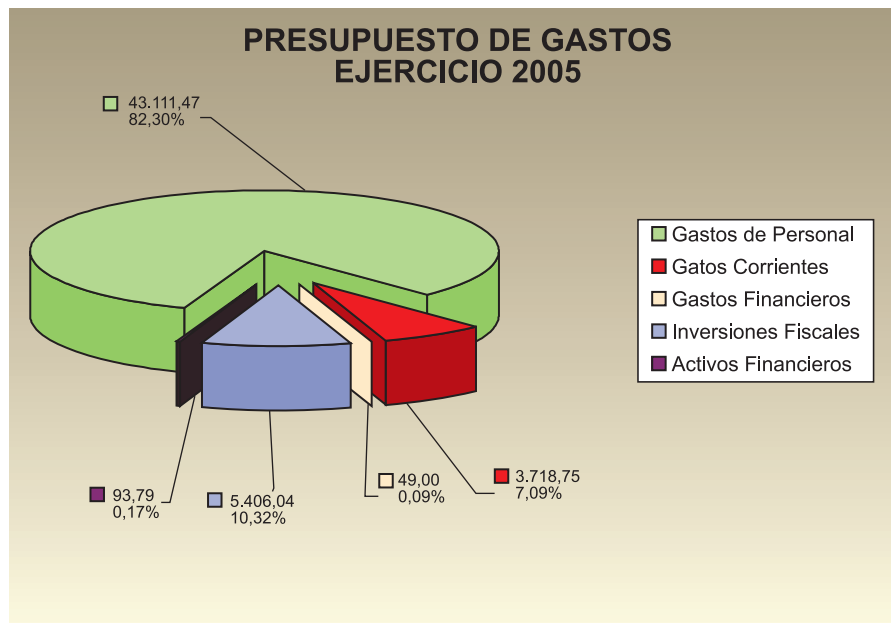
PRESUPUESTO DE GASTOS
EJERCICIO 2005

43.111,47
82,30%

Gastos de Personal
Gatos Corrientes
Gastos Financieros
Inversiones Fiscales
Activos Financieros

93,79
0,17%

5.406,04
10,32%

49,00
0,09%

3.718,75
7,09%